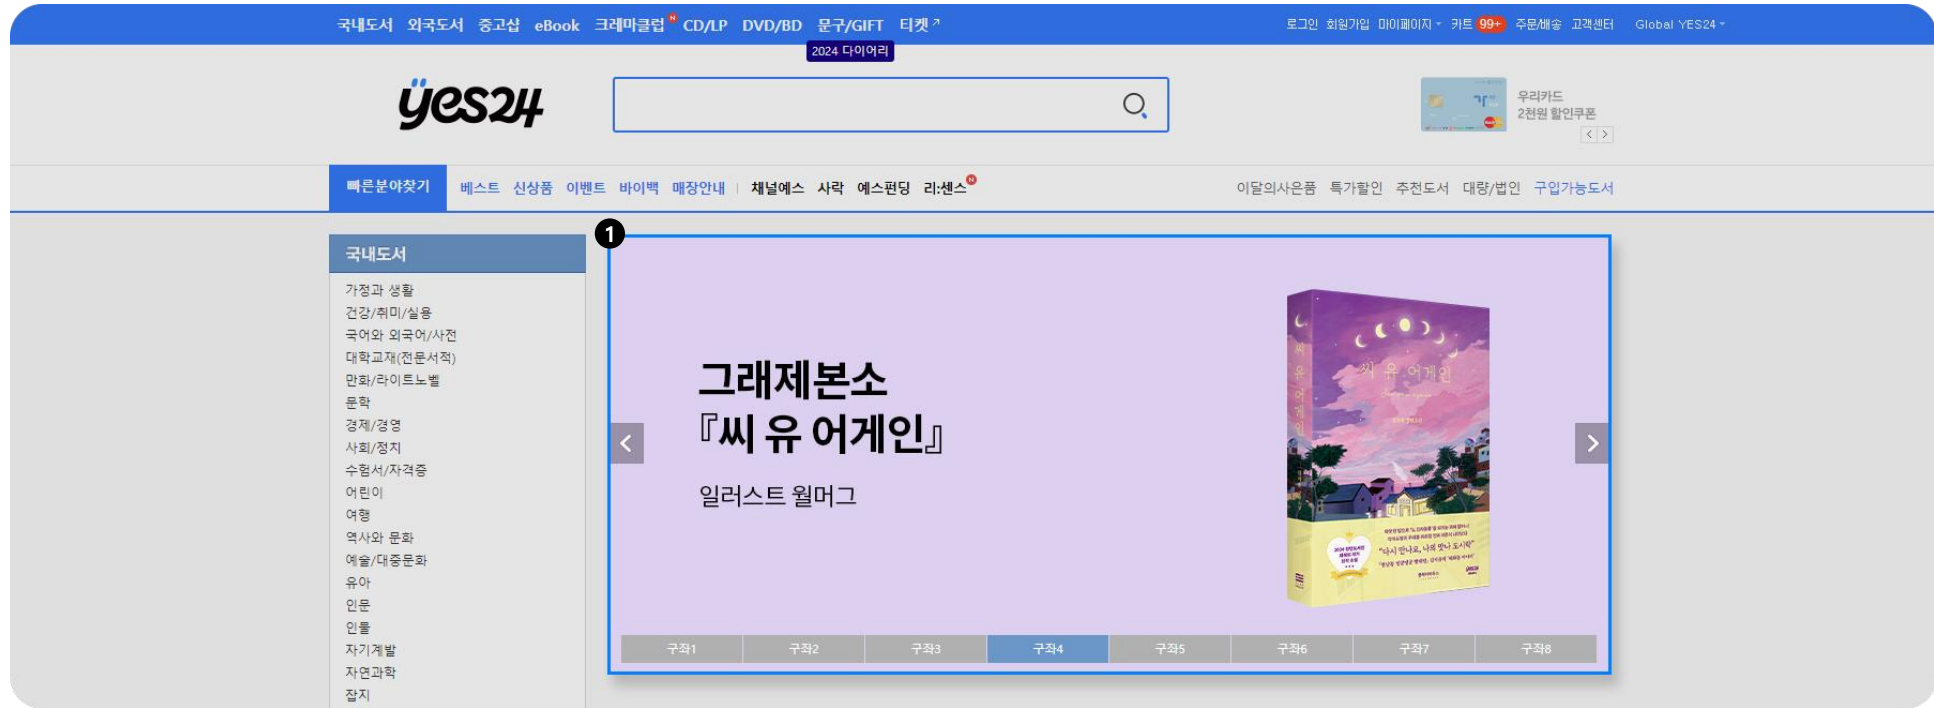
국내도서 외국도서 중고샵 eBook 크레마클럽 CD/LP DVD/BD 문구/GIFT 티켓

2024 다이어리

로그인 회원가입 마이페이지 카트 99+ 주문배송 고객센터 Global YES24

yes24

우리카드
2천원 할인쿠폰

빠른분야찾기 베스트 신상품 이벤트 바이백 매장안내 채널예스 사락 예스펀딩 리:센스

이달의사은품 특가할인 추천도서 대량/법인 구입가능도서

국내도서
가정과 생활
건강/취미/실용
국어와 외국어/사전
대학교재(전문서적)
만화/라이트노벨
문학
경제/경영
사회/정치
수험서/자격증
어린이
여행
역사와 문화
예술/대중문화
유아
인문
인물
자기계발
자연과학
잡지

1

그래제본소
『씨 유 어게인』

일러스트 월머그

씨 유 어게인

구좌1 구좌2 구좌3 구좌4 구좌5 구좌6 구좌7 구좌8